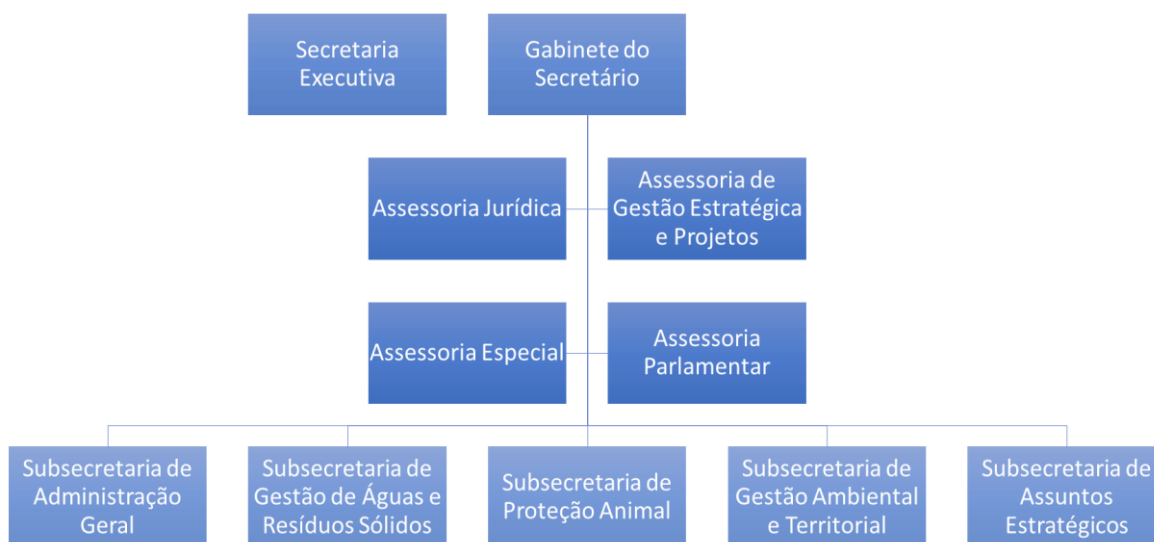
Secretaria Executiva

Gabinete do Secretário

Assessoria Jurídica

Assessoria de Gestão Estratégica e Projetos

Assessoria Especial

Assessoria Parlamentar

Subsecretaria de Administração Geral

Subsecretaria de Gestão de Águas e Resíduos Sólidos

Subsecretaria de Proteção Animal

Subsecretaria de Gestão Ambiental e Territorial

Subsecretaria de Assuntos Estratégicos